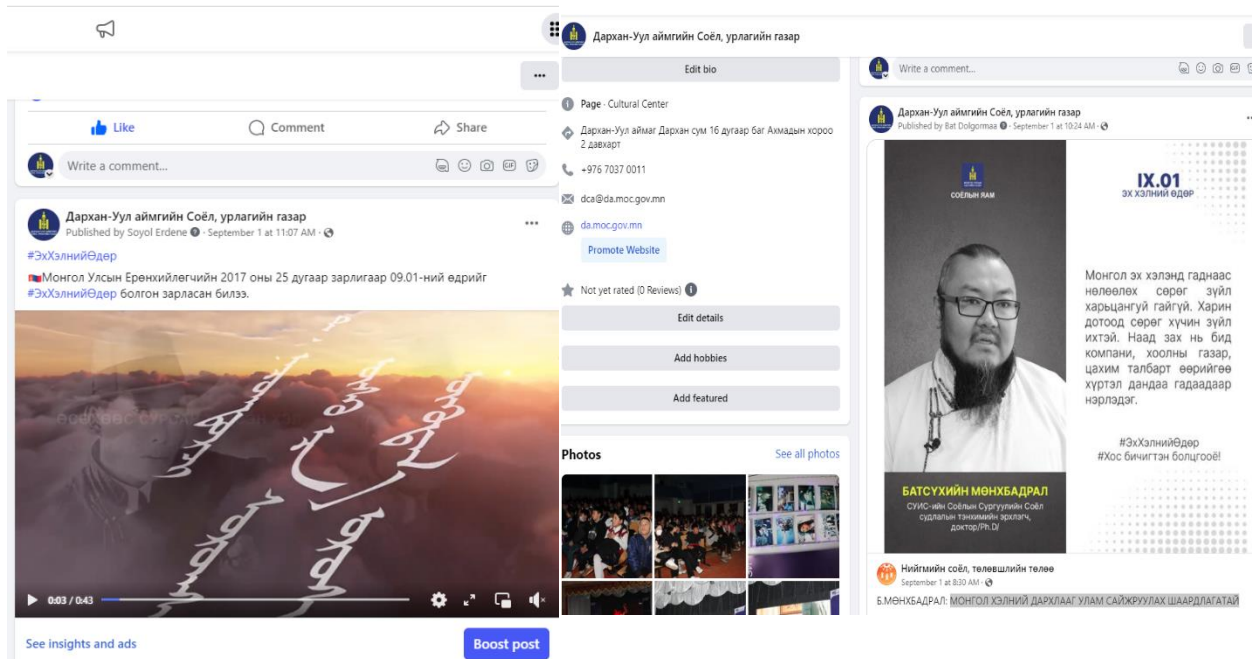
Like
Comment
Share

Write a comment...

Дархан-Уул аймгийн Соёл, урлагийн газар
Published by Soyol Erdene · September 1 at 11:07 AM ·

#ЭхХэлнийӨдөр
Монгол Улсын Ерөнхийлөгчийн 2017 оны 25 дугаар зарлигаар 09.01-ний өдрийг #ЭхХэлнийӨдөр болгон зарласан билээ.

0:03 / 0:43

See insights and ads
Boost post

Дархан-Уул аймгийн Соёл, урлагийн газар

Edit bio

Page · Cultural Center

Дархан-Уул аймаг Дархан сум 16 дугаар баг Ахмадын хороо 2 давхарт

+976 7037 0011

dca@da.moc.gov.mn

da.moc.gov.mn

Promote Website

Not yet rated (0 Reviews)

Edit details

Add hobbies

Add featured

Photos
See all photos

Write a comment...

Дархан-Уул аймгийн Соёл, урлагийн газар
Published by Bat Dolgormaa · September 1 at 10:24 AM ·

СОЁЛЫН ЯАМ

IX.01
ЭХ ХЭЛНИЙ ӨДӨР

Монгол эх хэлэнд гаднаас нөлөөлөх сөрөг зүйл харьцангуй гайгүй. Харин дотоод сөрөг хүчин зүйл ихтэй. Наад зах нь бид компани, хоолны газар, цахим талбарт өөрийгөө хүртэл дандаа гадаадаар нэрлэдэг.

#ЭхХэлнийӨдөр
#Хос бичигтэн болцгооё!

БАТСҮХИЙН МӨНХБАДРАЛ
СУИС-ийн Соёлын Сургуулийн Соёл судлалын тэнхимийн эрхлэгч, доктор(Ph.D)

Нийгмийн соёл, төлөвшлийн төлөө
September 1 at 8:30 AM ·
Б.МӨНХБАДРАЛ: МОНГОЛ ХЭЛНИЙ ДАРХЛААГ УЛАМ САЙЖРУУЛАХ ШААРДЛАГАТАЙ